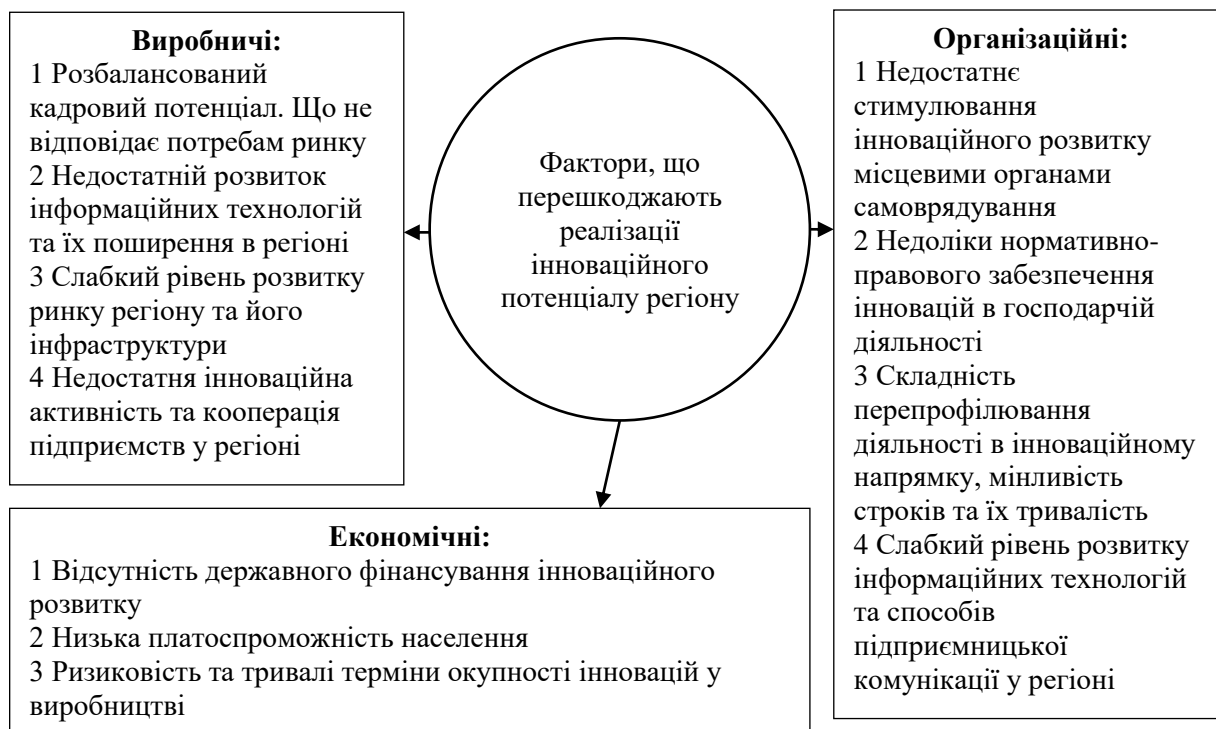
Виробничі:
1 Розбалансований кадровий потенціал. Що не відповідає потребам ринку
2 Недостатній розвиток інформаційних технологій та їх поширення в регіоні
3 Слабкий рівень розвитку ринку регіону та його інфраструктури
4 Недостатня інноваційна активність та кооперація підприємств у регіоні

Фактори, що перешкоджають реалізації інноваційного потенціалу регіону

Організаційні:
1 Недостатнє стимулювання інноваційного розвитку місцевими органами самоврядування
2 Недоліки нормативно-правового забезпечення інновацій в господарчій діяльності
3 Складність перепрофілювання діяльності в інноваційному напрямку, мінливість строків та їх тривалість
4 Слабкий рівень розвитку інформаційних технологій та способів підприємницької комунікації у регіоні

Економічні:
1 Відсутність державного фінансування інноваційного розвитку
2 Низька платоспроможність населення
3 Ризиковість та тривалі терміни окупності інновацій у виробництві